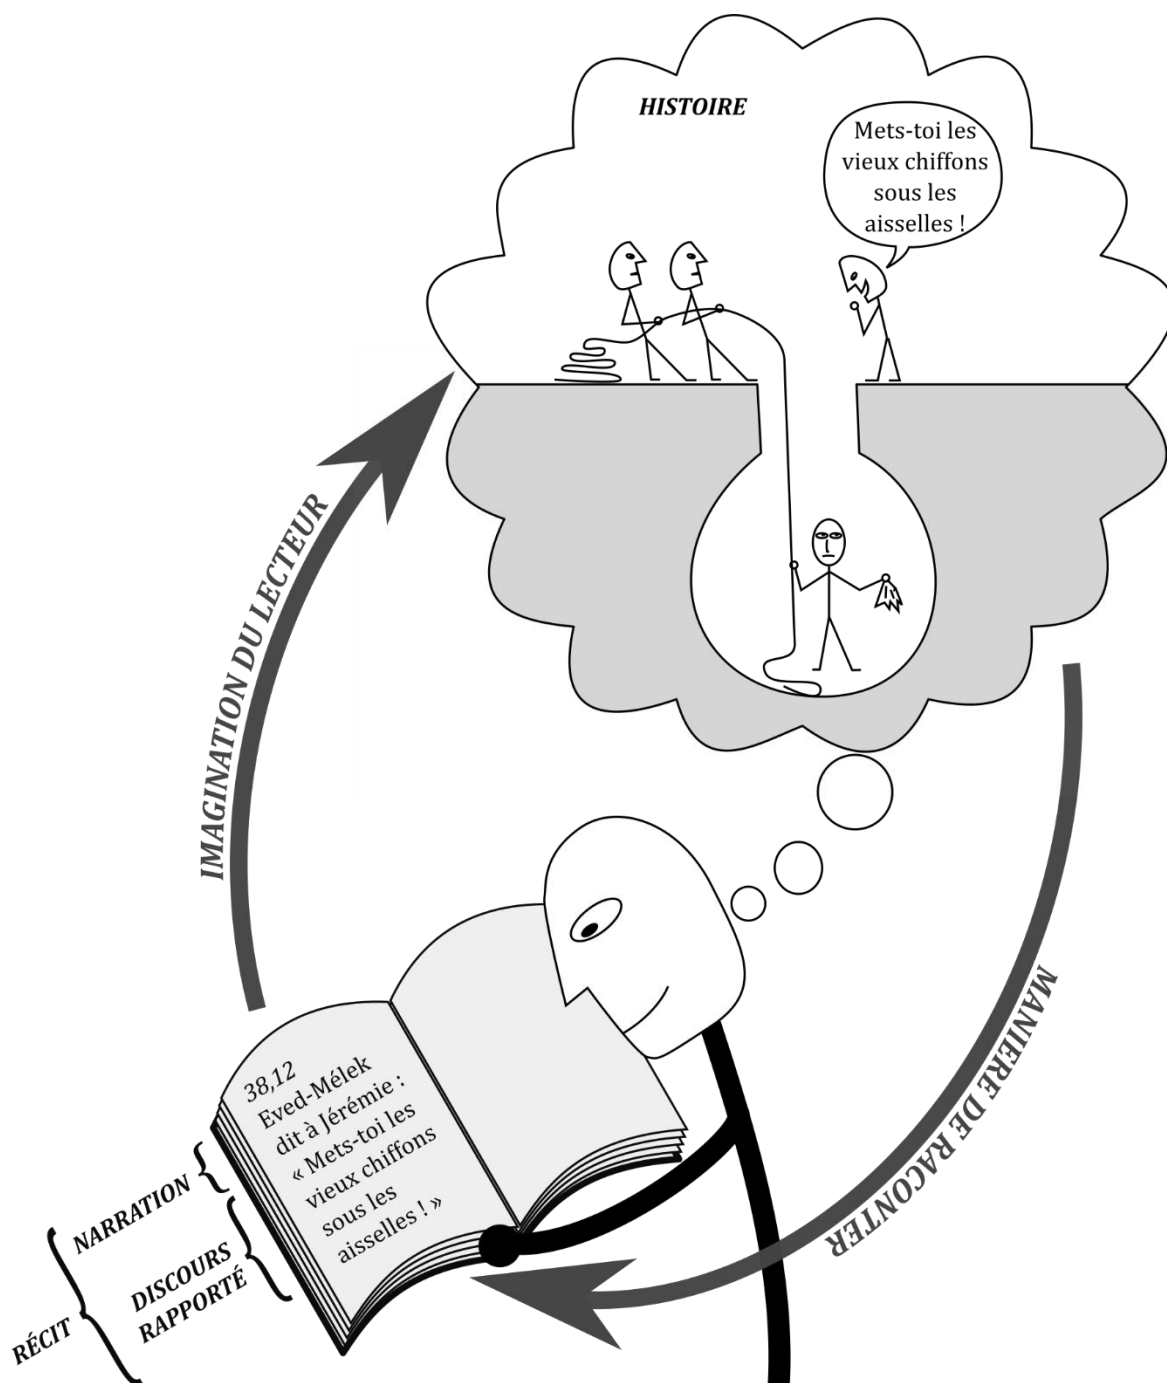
HISTOIRE

Mets-toi les vieux chiffons sous les aisselles !

IMAGINATION DU LECTEUR

MANIERE DE RACONTER

38,12
Eved-Mélek dit à Jérémie :
« Mets-toi les vieux chiffons sous les aisselles ! »

NARRATION

DISCOURS RAPPORTÉ

RÉCIT